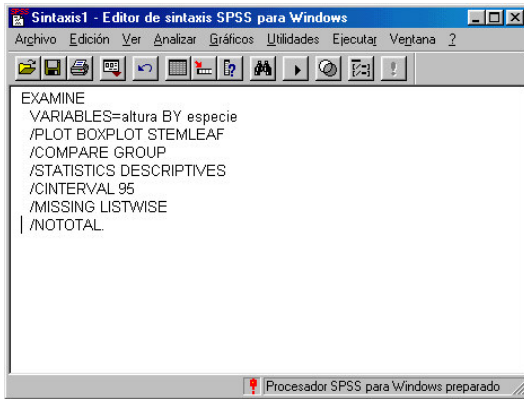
Sintaxis1 - Editor de sintaxis SPSS para Windows

Archivo Edición Ver Analizar Gráficos Utilidades Ejecutar Ventana ?

EXAMINE
VARIABLES=altura BY especie
/PLOT BOXPLOT STEMLEAF
/COMPARE GROUP
/STATISTICS DESCRIPTIVES
/CINTERVAL 95
/MISSING LISTWISE
/NOTOTAL.

Procesador SPSS para Windows preparado